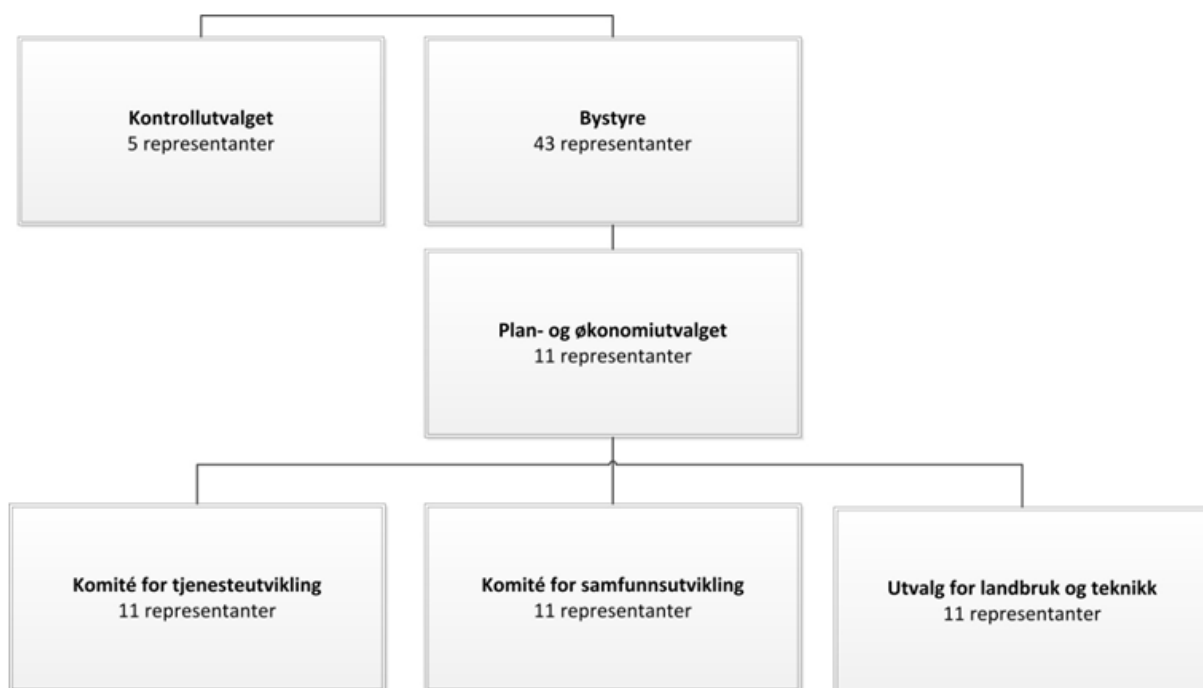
**Kontrollutvalget**
5 representanter

**Bystyre**
43 representanter

**Plan- og økonomiutvalget**
11 representanter

**Komité for tjenesteutvikling**
11 representanter

**Komité for samfunnsutvikling**
11 representanter

**Utvalg for landbruk og teknikk**
11 representanter